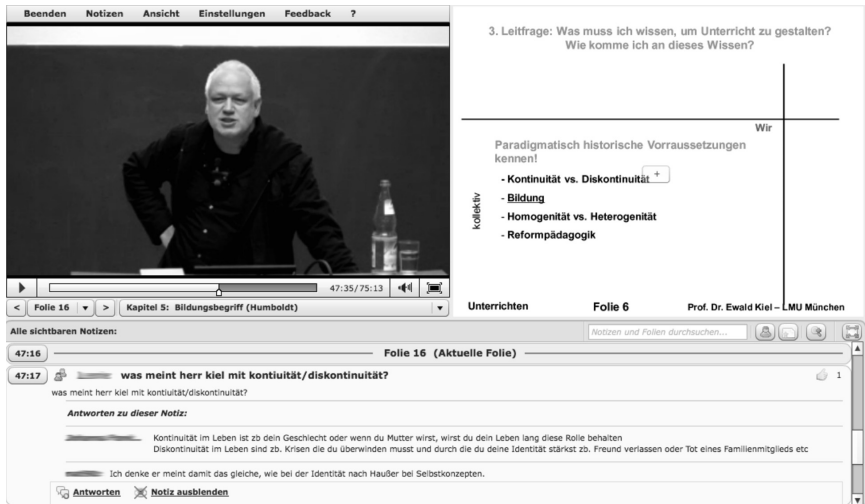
Beenden Notizen Ansicht Einstellungen Feedback ?

47:35/75:13

< Folie 16 ▾ > Kapitel 5: Bildungsbegriff (Humboldt)

3. Leitfrage: Was muss ich wissen, um Unterricht zu gestalten? Wie komme ich an dieses Wissen?

Wir

Paradigmatisch historische Vorraussetzungen kennen!

- Kontinuität vs. Diskontinuität +
- Bildung
- Homogenität vs. Heterogenität
- Reformpädagogik

kollektiv

Unterrichten Folie 6 Prof. Dr. Ewald Kiel – LMU München

Alle sichtbaren Notizen:

Notizen und Folien durchsuchen...

47:16 Folie 16 (Aktuelle Folie)

47:17 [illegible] was meint herr kiel mit kontiuität/diskontinuität?

1

was meint herr kiel mit kontiuität/diskontinuität?

Antworten zu dieser Notiz:

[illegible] Kontinuität im Leben ist zb dein Geschlecht oder wenn du Mutter wirst, wirst du dein Leben lang diese Rolle behalten
Diskontinuität im Leben sind zb. Krisen die du überwinden musst und durch die du deine Identität stärkst zb. Freund verlassen oder Tot eines Familienmitglieds etc

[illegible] Ich denke er meint damit das gleiche, wie bei der Identität nach Haußer bei Selbstkonzepten.

Antworten Notiz ausblenden